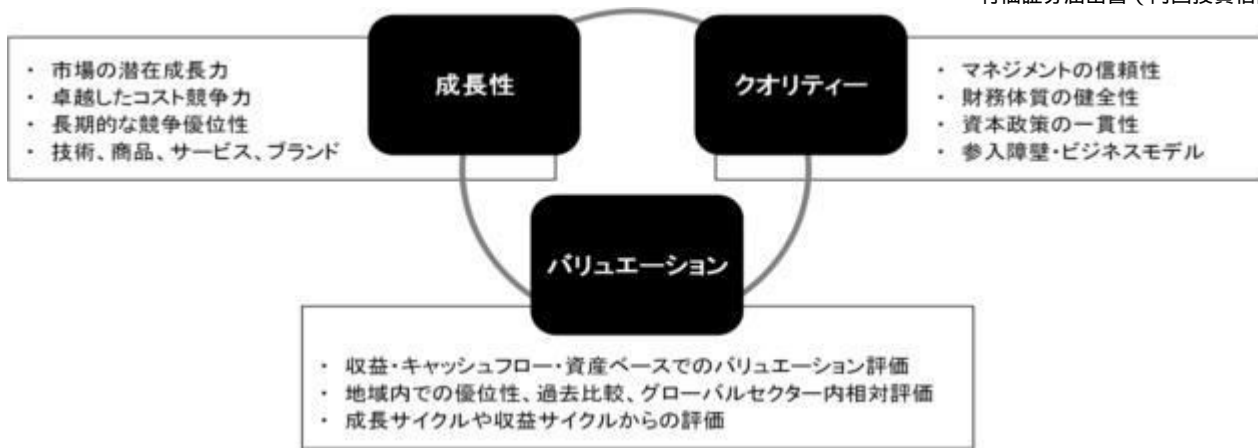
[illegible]

成長性

・ 市場の潜在成長力
・ 卓越したコスト競争力
・ 長期的な競争優位性
・ 技術、商品、サービス、ブランド

クオリティー

・ マネジメントの信頼性
・ 財務体質の健全性
・ 資本政策の一貫性
・ 参入障壁・ビジネスモデル

バリュエーション

・ 収益・キャッシュフロー・資産ベースでのバリュエーション評価
・ 地域内での優位性、過去比較、グローバルセクター内相対評価
・ 成長サイクルや収益サイクルからの評価